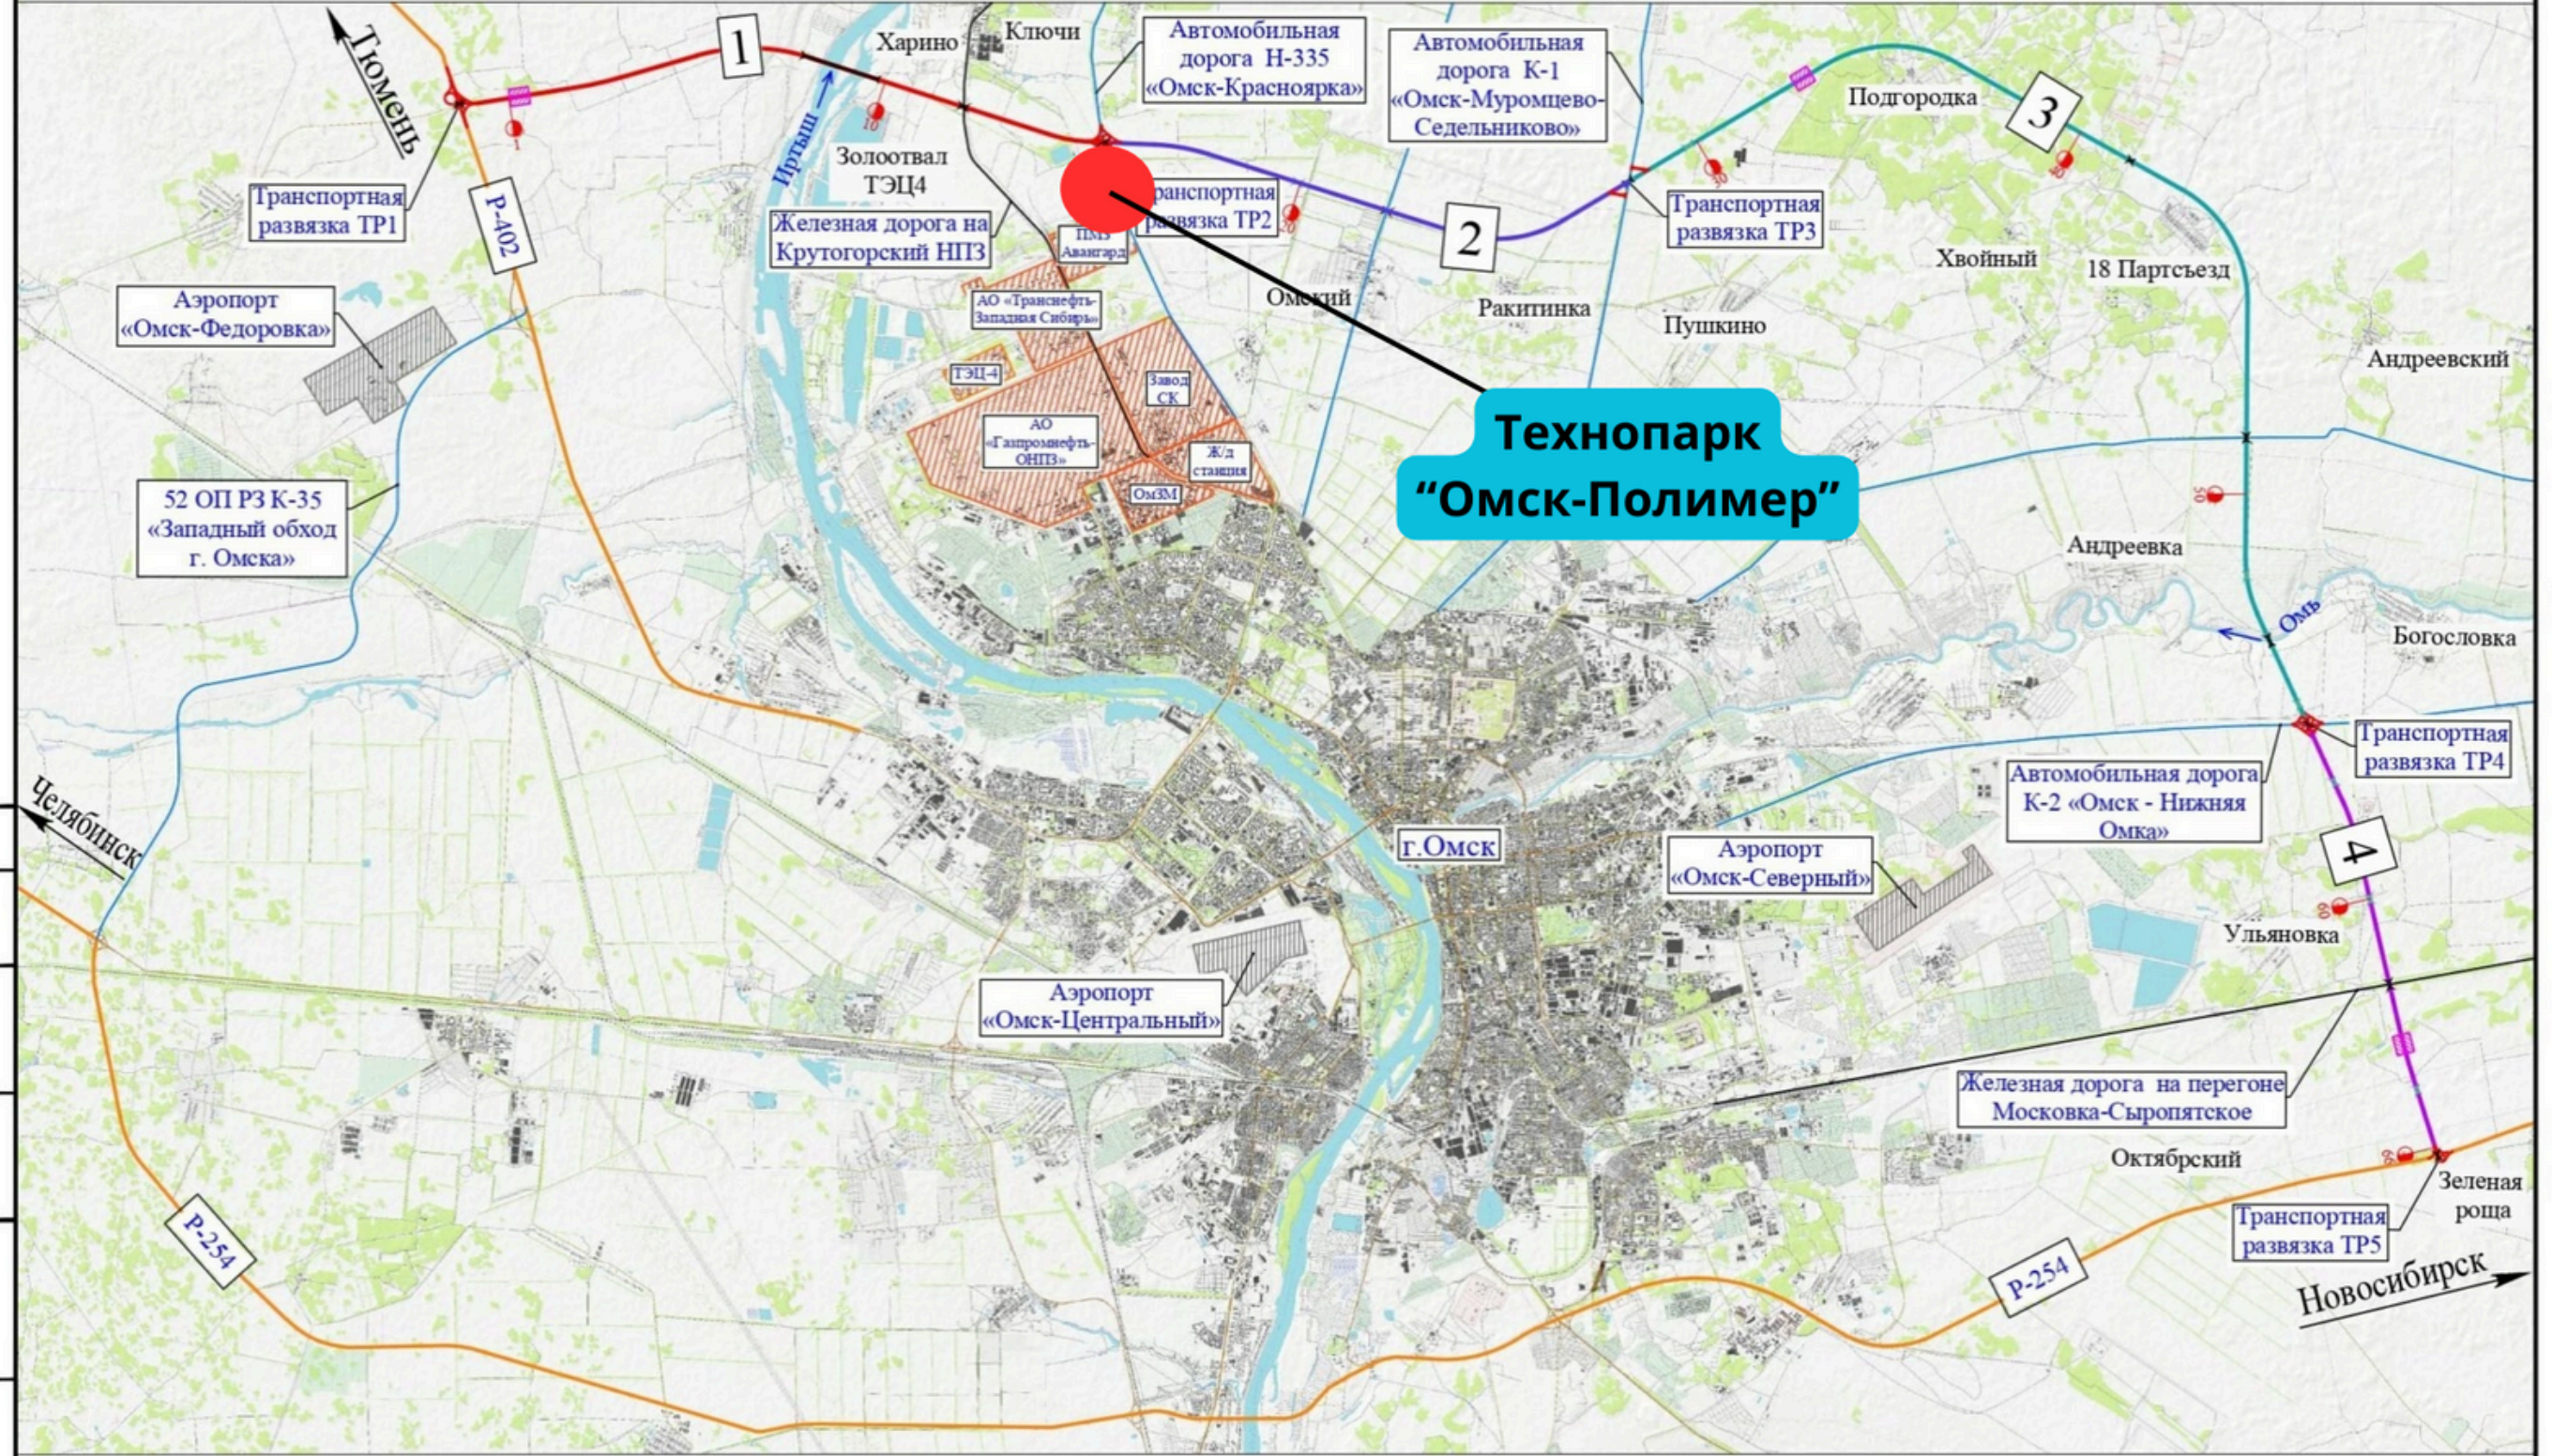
Тюмень
1
Харино
Ключи
Автомобильная дорога Н-335 «Омск-Красноярка»
Автомобильная дорога К-1 «Омск-Муромцево-Седельниково»
Подгородка
3
Транспортная развязка ТР1
Р-402
Иртыш
Золоотвал ТЭЦ4
Транспортная развязка ТР2
2
Транспортная развязка ТР3
Хвойный
18 Партсъезд
Железная дорога на Крутогорский НПЗ
ПМЗ Авангард
Аэропорт «Омск-Федоровка»
АО «Транснефть-Западная Сибирь»
Омский
Ракитинка
Пушкино
Андреевский
ТЭЦ-4
Завод СК
АО «Газпромнефть-ОНПЗ»
Ж/д станция
ОмЗМ
Технопарк
“Омск-Полимер”
52 ОП РЗ К-35 «Западный обход г. Омска»
Андреевка
Омь
Богословка
Транспортная развязка ТР4
Челябинск
Автомобильная дорога К-2 «Омск - Нижняя Омка»
г.Омск
Аэропорт «Омск-Северный»
4
Ульяновка
Аэропорт «Омск-Центральный»
Железная дорога на перегоне Московка-Сыропятское
Октябрьский
Зеленая роща
Р-254
Транспортная развязка ТР5
Р-254
Новосибирск